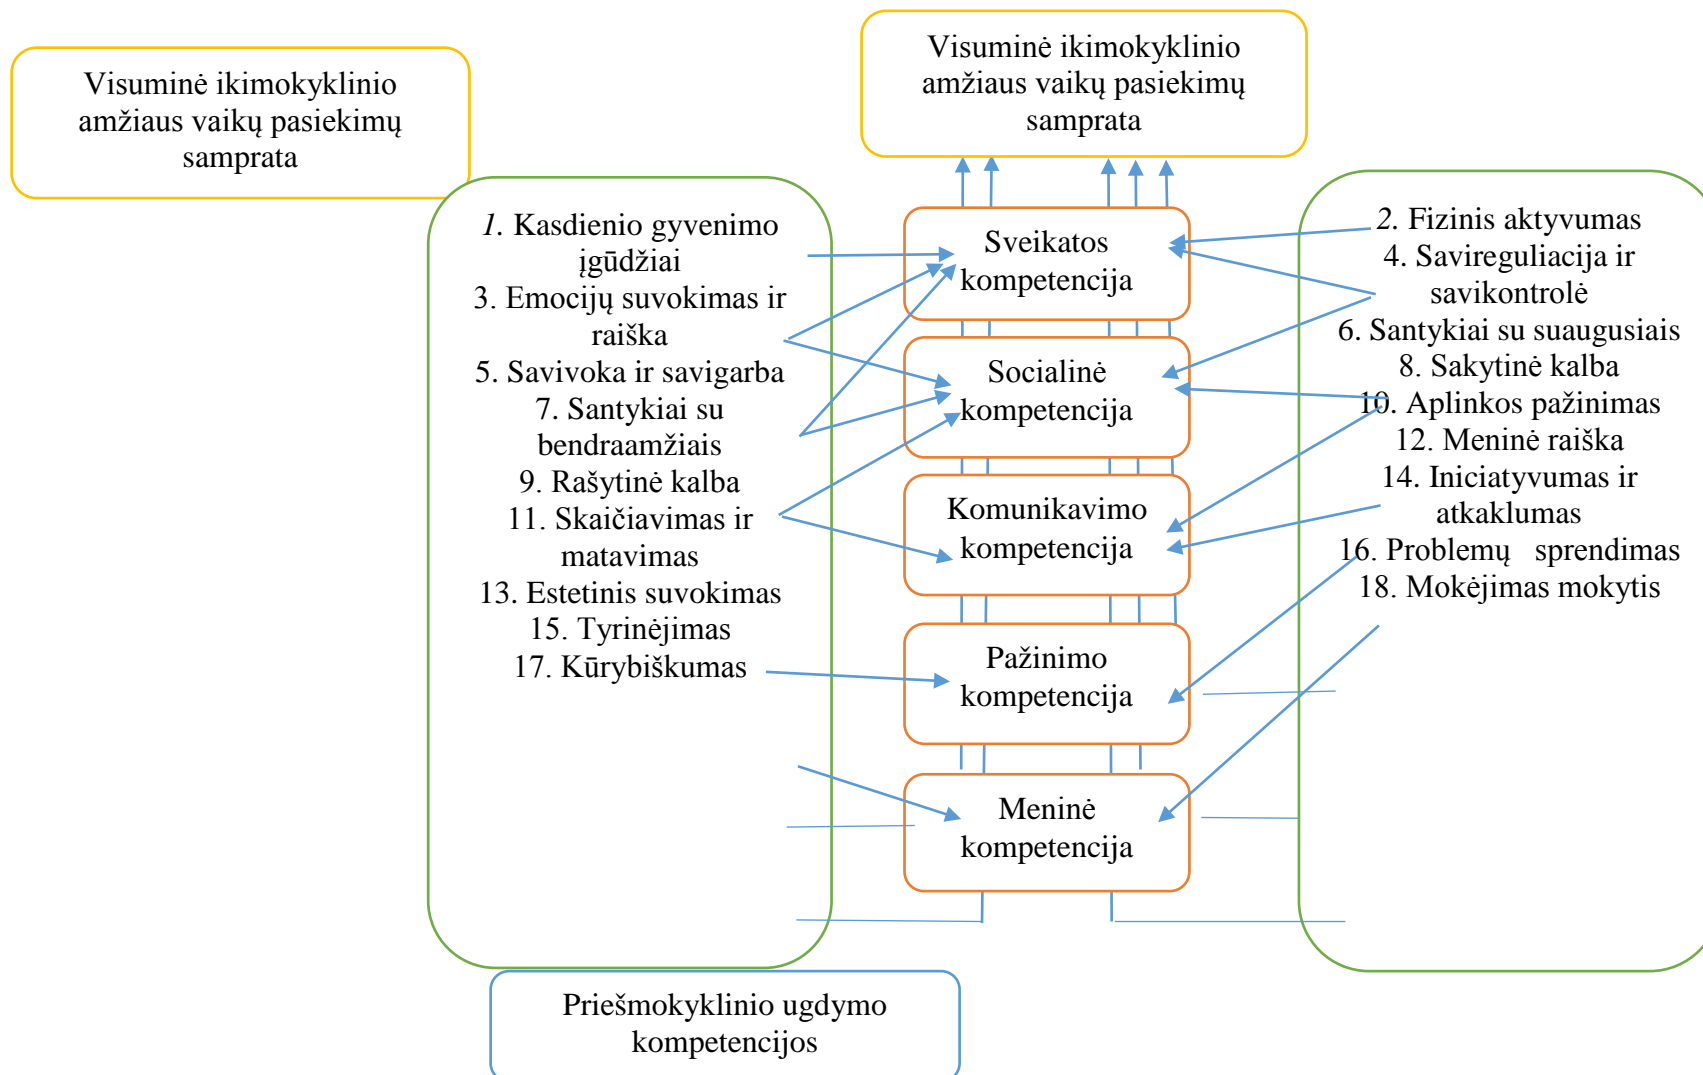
Visuminė ikimokyklinio amžiaus vaikų pasiekimų samprata

Visuminė ikimokyklinio amžiaus vaikų pasiekimų samprata

1. Kasdienio gyvenimo įgūdžiai
3. Emocijų suvokimas ir raiška
5. Savivoka ir savigarba
7. Santykiai su bendraamžiais
9. Rašytinė kalba
11. Skaičiavimas ir matavimas
13. Estetinis suvokimas
15. Tyrinėjimas
17. Kūrybiškumas

Sveikatos kompetencija

Socialinė kompetencija

Komunikavimo kompetencija

Pažinimo kompetencija

Meninė kompetencija

2. Fizinis aktyvumas
4. Savireguliacija ir savikontrolė
6. Santykiai su suaugusiais
8. Sakytinė kalba
10. Aplinkos pažinimas
12. Meninė raiška
14. Iniciatyvumas ir atkaklumas
16. Problemų sprendimas
18. Mokėjimas mokytis

Priešmokyklinio ugdymo kompetencijos